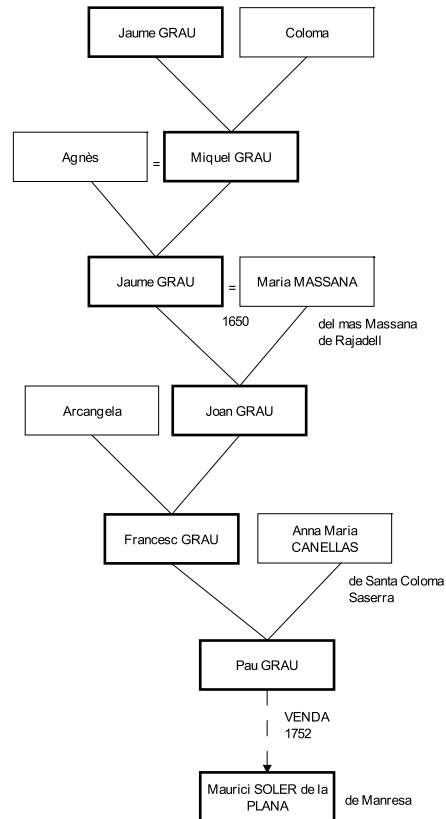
Jaume GRAU

Coloma

Agnès

=

Miquel GRAU

Jaume GRAU

=

Maria MASSANA

1650

del mas Massana de Rajadell

Arcangela

Joan GRAU

Francesc GRAU

Anna Maria CANELLAS

de Santa Coloma Saserra

Pau GRAU

VENDA 1752

Maurici SOLER de la PLANA

de Manresa